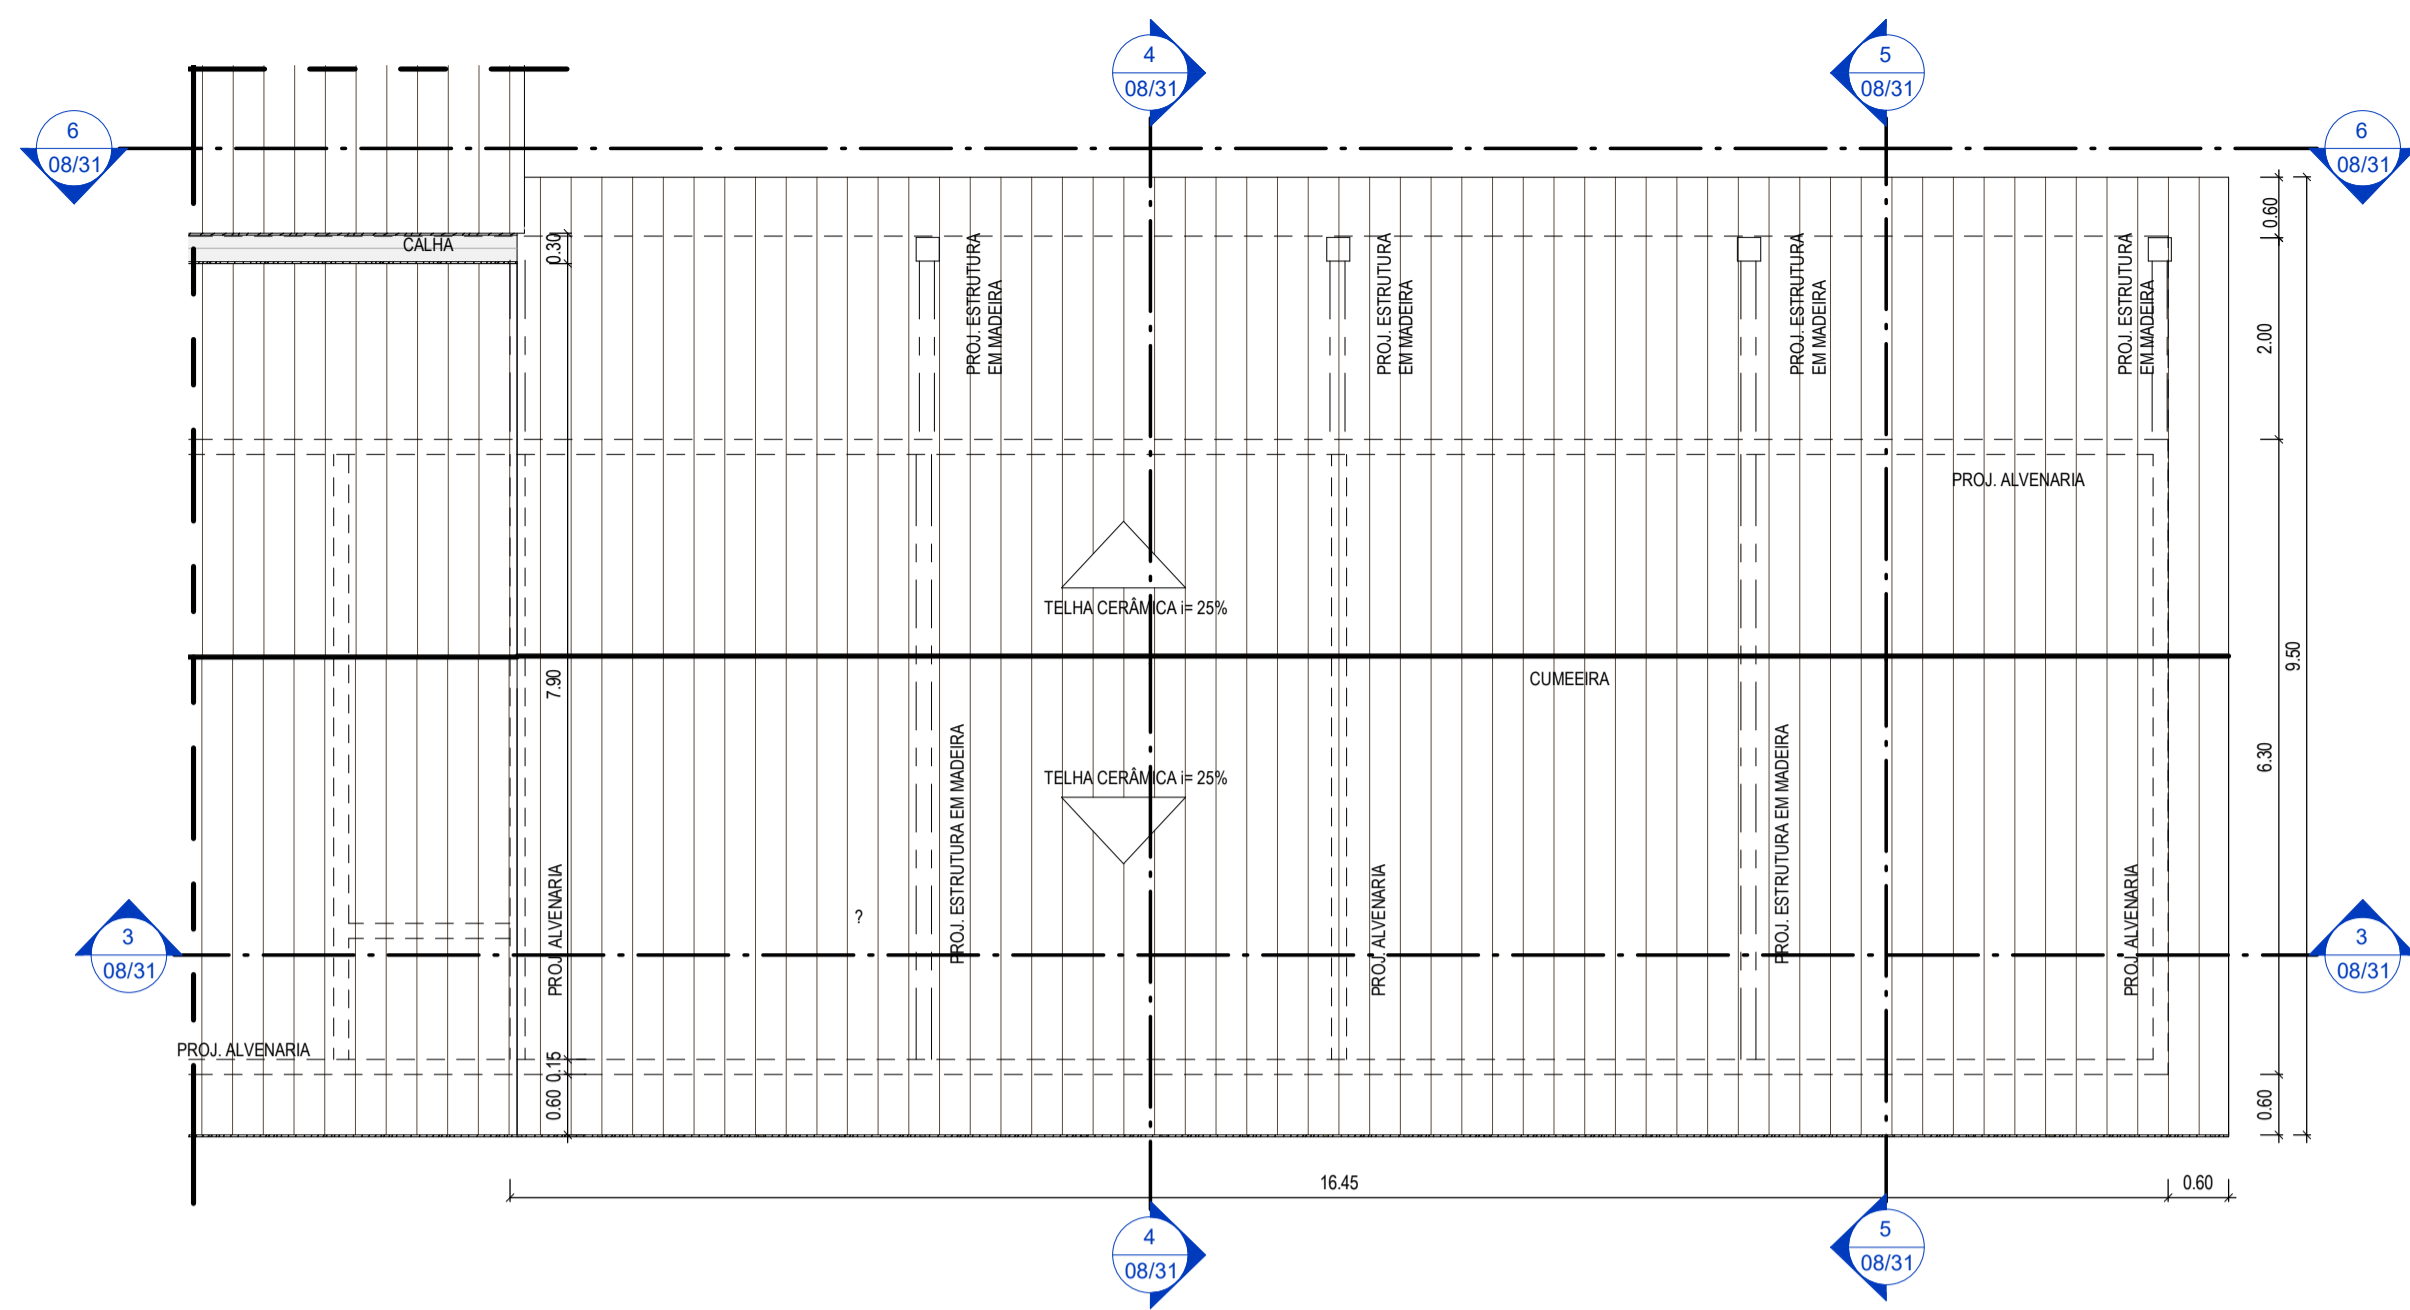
4
08/31

5
08/31

6
08/31

6
08/31

CALHA

0.30

PROJ. ESTRUTURA EM MADEIRA

PROJ. ESTRUTURA EM MADEIRA

PROJ. ESTRUTURA EM MADEIRA

PROJ. ESTRUTURA EM MADEIRA

0.60

2.00

PROJ. ALVENARIA

TELHA CERÂMICA i= 25%

CUMEEIRA

7.90

9.50

6.30

TELHA CERÂMICA i= 25%

PROJ. ESTRUTURA EM MADEIRA

PROJ. ESTRUTURA EM MADEIRA

?

3
08/31

PROJ. ALVENARIA

PROJ. ALVENARIA

PROJ. ALVENARIA

3
08/31

PROJ. ALVENARIA

0.15

0.60

0.60

16.45

0.60

4
08/31

5
08/31